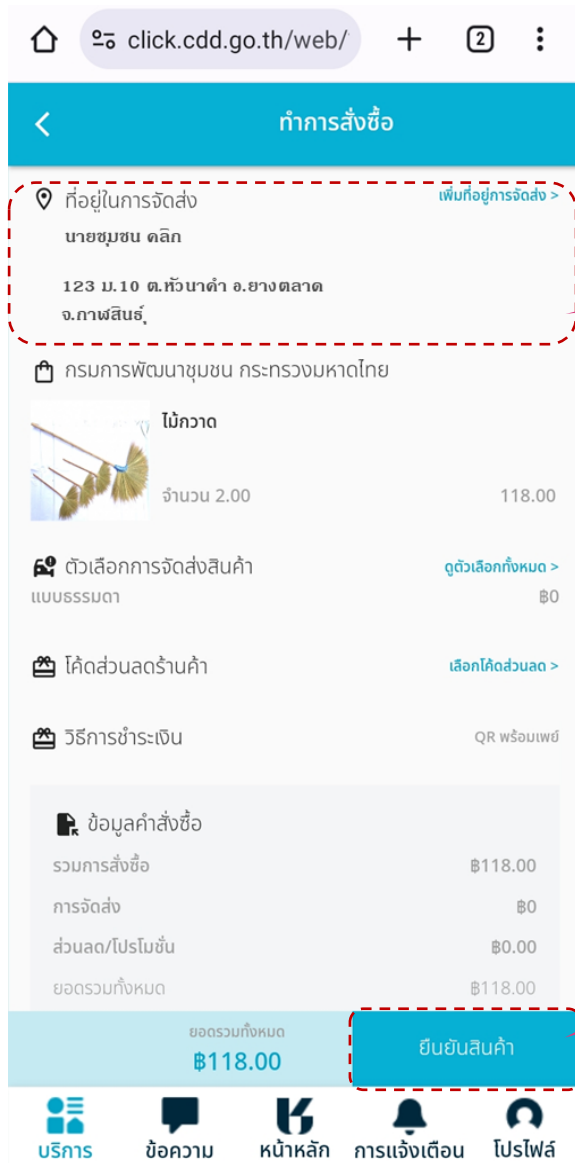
click.cdd.go.th/web/

2

ทำการสั่งซื้อ

ที่อยู่ในการจัดส่ง
เพิ่มที่อยู่การจัดส่ง >

นายชุมชน คลิก

123 ม.10 ต.หัวนาคำ อ.ยางตลาด จ.กาฬสินธุ์

กรมการพัฒนาชุมชน กระทรวงมหาดไทย

ไม้กวาด

จำนวน 2.00
118.00

ตัวเลือกการจัดส่งสินค้า
ดูตัวเลือกทั้งหมด >

แบบธรรมดา
฿0

โค้ดส่วนลดร้านค้า
เลือกโค้ดส่วนลด >

วิธีการชำระเงิน
QR พร้อมเพย์

ข้อมูลคำสั่งซื้อ

รวมการสั่งซื้อ
฿118.00

การจัดส่ง
฿0

ส่วนลด/โปรโมชั่น
฿0.00

ยอดรวมทั้งหมด
฿118.00

ยอดรวมทั้งหมด
฿118.00

ยืนยันสินค้า

บริการ
ข้อความ
หน้าหลัก
การแจ้งเตือน
โปรไฟล์